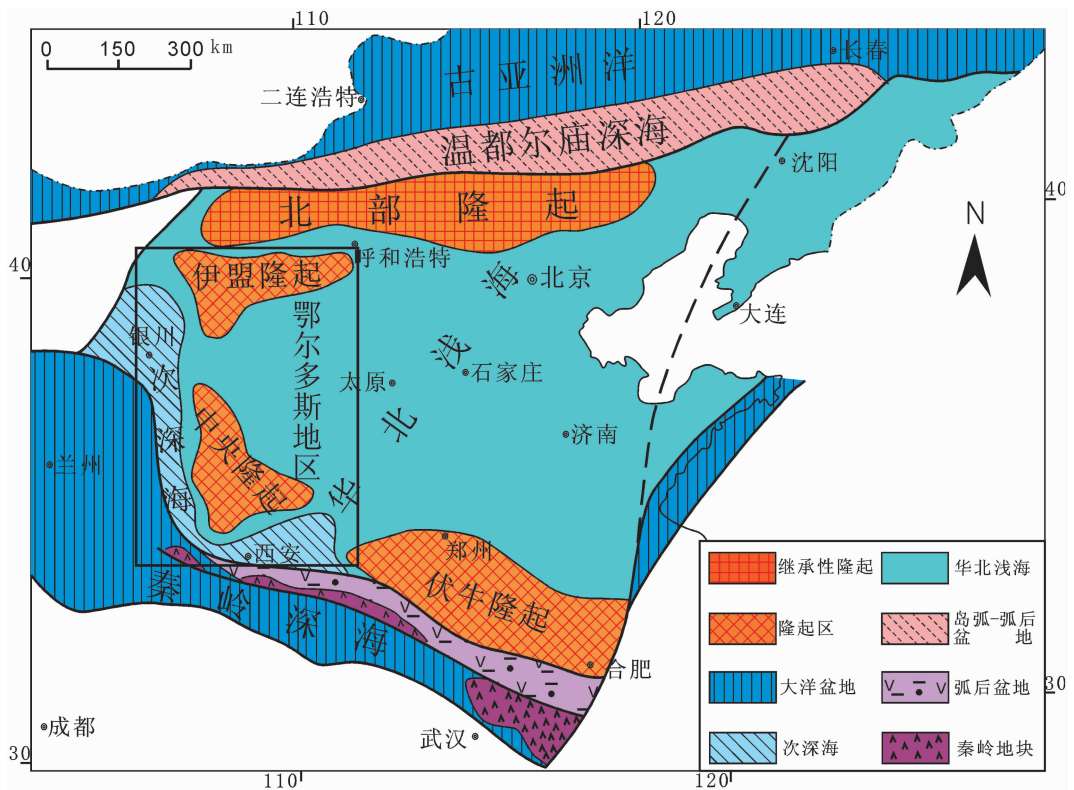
110
120
0 150 300 km
古亚洲洋
长春
二连浩特
温都尔庙深海
沈阳
40
北部隆起
N
40
呼和浩特
伊盟隆起
海
北京
大连
银川
鄂尔多斯地区
浅
次
太原
石家庄
深
中央隆起
北
济南
兰州
海
华
西安
郑州
秦岭深海
伏牛隆起
合肥
30
成都
武汉
30
110
120

| 继承性隆起 | 华北浅海 |
|---|---|
| 隆起区 | 岛弧-弧后盆地 |
| 大洋盆地 | 弧后盆地 |
| 次深海 | 秦岭地块 |